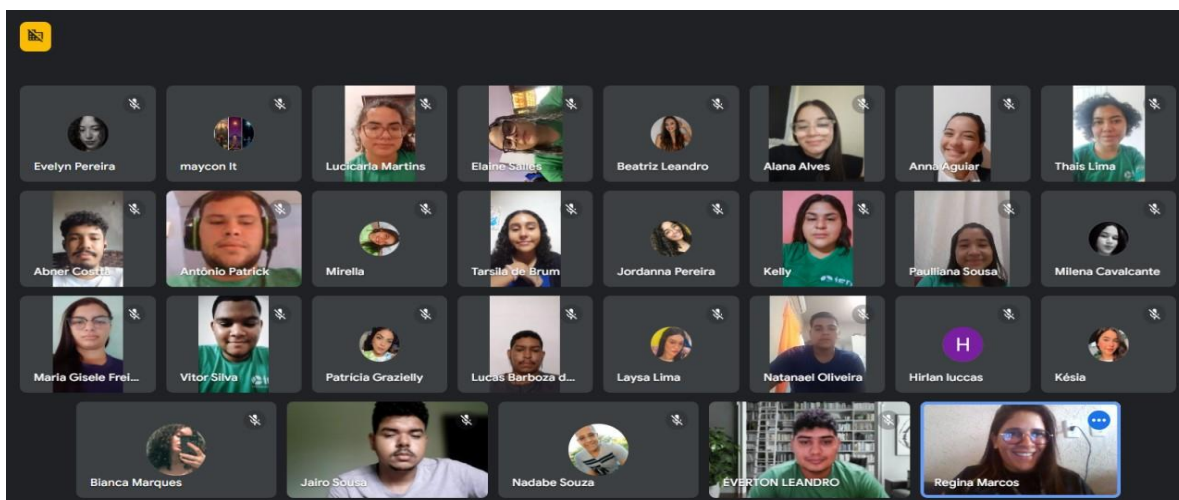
Evelyn Pereira
maycon lt
Lucicarla Martins
Elaine Salles
Beatriz Leandro
Alana Alves
Anna Aguiar
Thais Lima

Abner Costa
Antônio Patrick
Mirella
Tarsila de Brum
Jordanna Pereira
Kelly
Paulliana Sousa
Milena Cavalcante

Maria Gisele Frei...
Vitor Silva
Patrícia Grazielly
Lucas Barboza d...
Laysa Lima
Natanael Oliveira
H
Hirlan luccas
Késia

Bianca Marques
Jairo Sousa
Nadabe Souza
EVERTON LEANDRO
Regina Marcos